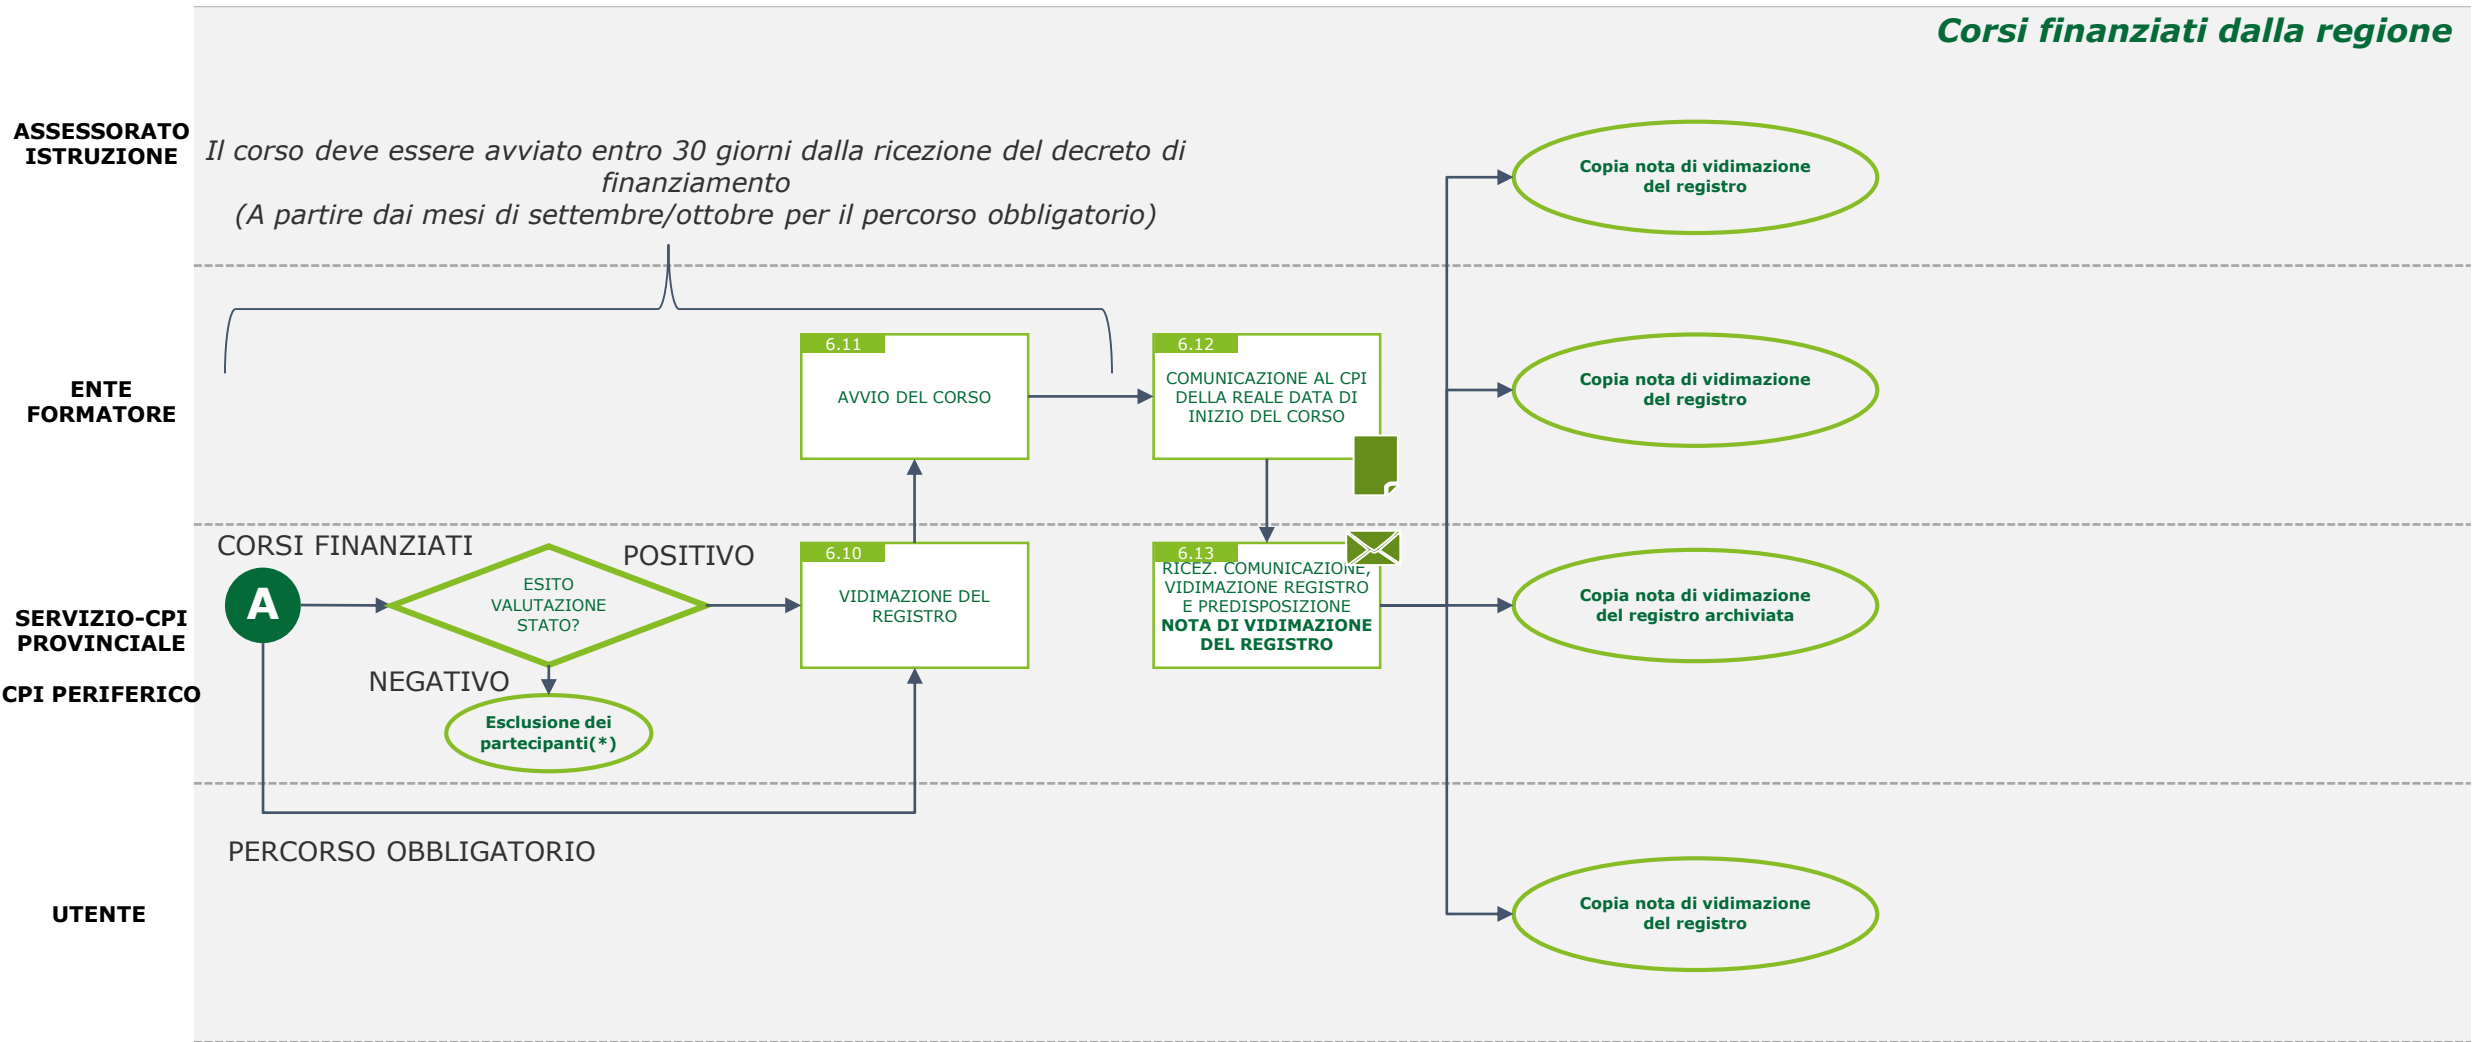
Corsi finanziati dalla regione

ASSESSORATO ISTRUZIONE

Il corso deve essere avviato entro 30 giorni dalla ricezione del decreto di finanziamento
(A partire dai mesi di settembre/ottobre per il percorso obbligatorio)

Copia nota di vidimazione del registro

ENTE FORMATORE

6.11
AVVIO DEL CORSO

6.12
COMUNICAZIONE AL CPI DELLA REALE DATA DI INIZIO DEL CORSO

Copia nota di vidimazione del registro

SERVIZIO-CPI PROVINCIALE

CPI PERIFERICO

CORSI FINANZIATI

A

ESITO VALUTAZIONE STATO?

POSITIVO

NEGATIVO

Esclusione dei partecipanti(*)

6.10
VIDIMAZIONE DEL REGISTRO

6.13
RICEZ. COMUNICAZIONE, VIDIMAZIONE REGISTRO E PREDISPOSIZIONE NOTA DI VIDIMAZIONE DEL REGISTRO

Copia nota di vidimazione del registro archiviata

PERCORSO OBBLIGATORIO

UTENTE

Copia nota di vidimazione del registro